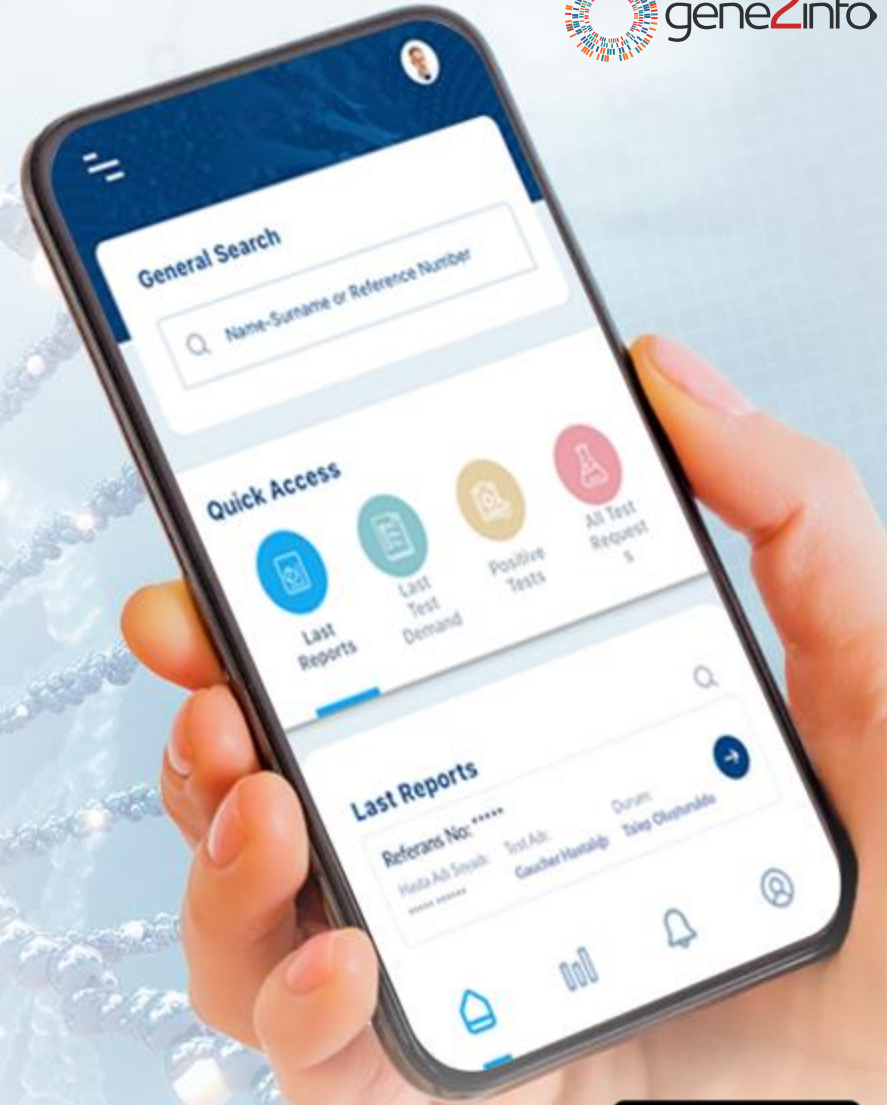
gene2info

General Search

Name-Surname or Reference Number

Quick Access

Last Reports

Last Test Demand

Positive Tests

All Test Request s

Last Reports

Referans No: *****

Hasta Adı Soyadı: ***** *****

Test Adı: Gaucher Hastalığı

Durum: Talep Oluşturuldu